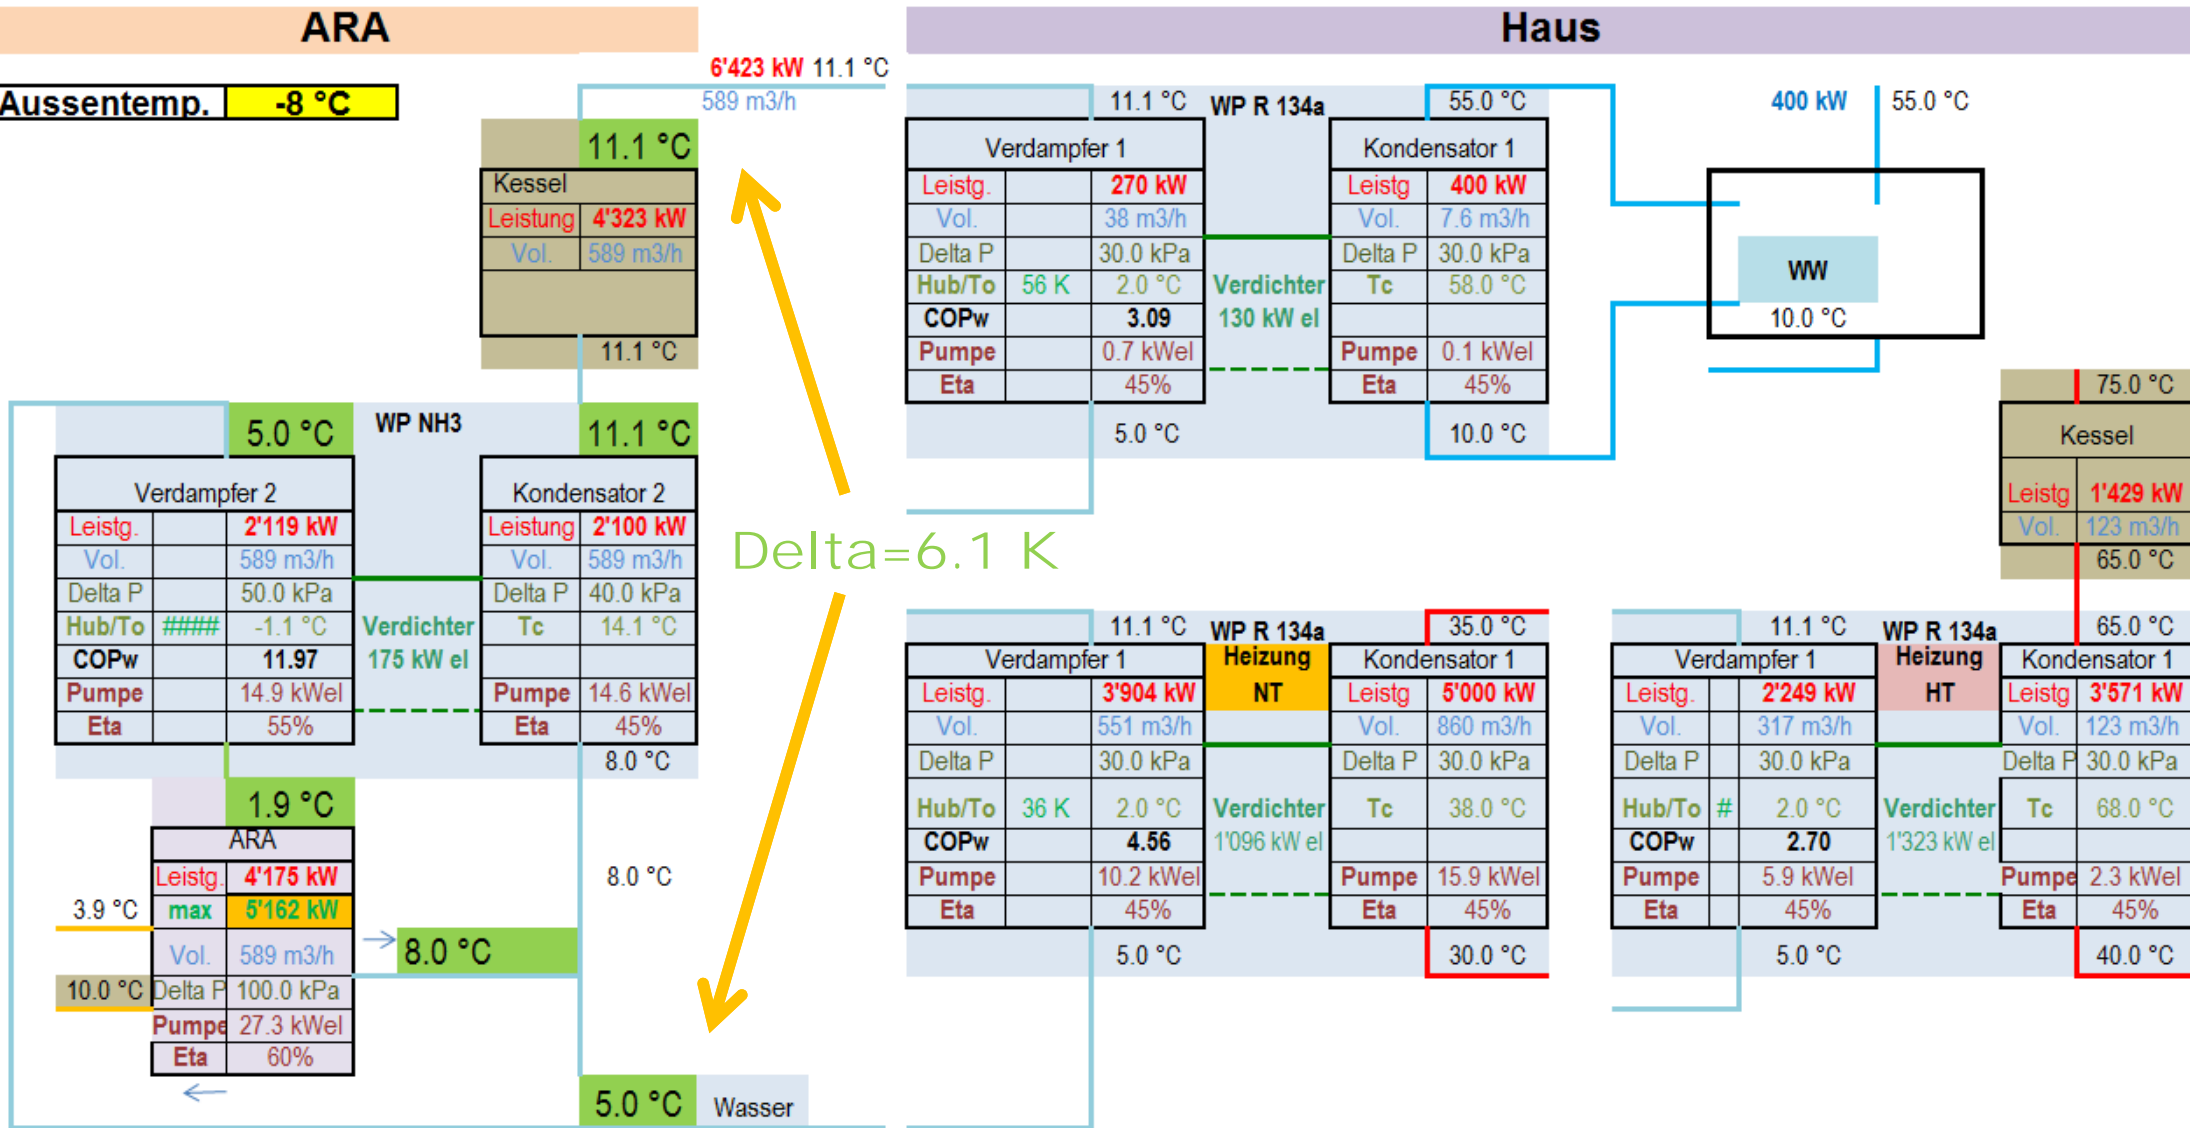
ARA

Haus

Aussentemp. -8 °C

6'423 kW 11.1 °C
589 m3/h

11.1 °C

| Kessel | |
|---|---|
| Leistung | 4'323 kW |
| Vol. | 589 m3/h |

11.1 °C

5.0 °C WP NH3 11.1 °C

| Verdampfer 2 | | |
|---|---|---|
| Leistg. | | 2'119 kW |
| Vol. | | 589 m3/h |
| Delta P | | 50.0 kPa |
| Hub/To | ##### | -1.1 °C |
| COPw | | 11.97 |
| Pumpe | | 14.9 kWel |
| Eta | | 55% |

Verdichter
175 kW el

| Kondensator 2 | |
|---|---|
| Leistung | 2'100 kW |
| Vol. | 589 m3/h |
| Delta P | 40.0 kPa |
| Tc | 14.1 °C |
| | |
| Pumpe | 14.6 kWel |
| Eta | 45% |

8.0 °C

1.9 °C

| ARA | |
|---|---|
| Leistg. | 4'175 kW |
| max | 5'162 kW |
| Vol. | 589 m3/h |
| Delta P | 100.0 kPa |
| Pumpe | 27.3 kWel |
| Eta | 60% |

3.9 °C
10.0 °C
8.0 °C
8.0 °C
5.0 °C Wasser

Delta=6.1 K

11.1 °C WP R 134a 55.0 °C

| Verdampfer 1 | | |
|---|---|---|
| Leistg. | | 270 kW |
| Vol. | | 38 m3/h |
| Delta P | | 30.0 kPa |
| Hub/To | 56 K | 2.0 °C |
| COPw | | 3.09 |
| Pumpe | | 0.7 kWel |
| Eta | | 45% |

Verdichter
130 kW el

| Kondensator 1 | |
|---|---|
| Leistg. | 400 kW |
| Vol. | 7.6 m3/h |
| Delta P | 30.0 kPa |
| Tc | 58.0 °C |
| | |
| Pumpe | 0.1 kWel |
| Eta | 45% |

5.0 °C 10.0 °C

400 kW 55.0 °C
WW
10.0 °C

75.0 °C

| Kessel | |
|---|---|
| Leistg. | 1'429 kW |
| Vol. | 123 m3/h |

65.0 °C

11.1 °C WP R 134a 35.0 °C
Heizung NT

| Verdampfer 1 | | |
|---|---|---|
| Leistg. | | 3'904 kW |
| Vol. | | 551 m3/h |
| Delta P | | 30.0 kPa |
| Hub/To | 36 K | 2.0 °C |
| COPw | | 4.56 |
| Pumpe | | 10.2 kWel |
| Eta | | 45% |

Verdichter
1'096 kW el

| Kondensator 1 | |
|---|---|
| Leistg. | 5'000 kW |
| Vol. | 860 m3/h |
| Delta P | 30.0 kPa |
| Tc | 38.0 °C |
| | |
| Pumpe | 15.9 kWel |
| Eta | 45% |

5.0 °C 30.0 °C

11.1 °C WP R 134a 65.0 °C
Heizung HT

| Verdampfer 1 | | |
|---|---|---|
| Leistg. | | 2'249 kW |
| Vol. | | 317 m3/h |
| Delta P | | 30.0 kPa |
| Hub/To | # | 2.0 °C |
| COPw | | 2.70 |
| Pumpe | | 5.9 kWel |
| Eta | | 45% |

Verdichter
1'323 kW el

| Kondensator 1 | |
|---|---|
| Leistg. | 3'571 kW |
| Vol. | 123 m3/h |
| Delta P | 30.0 kPa |
| Tc | 68.0 °C |
| | |
| Pumpe | 2.3 kWel |
| Eta | 45% |

5.0 °C 40.0 °C